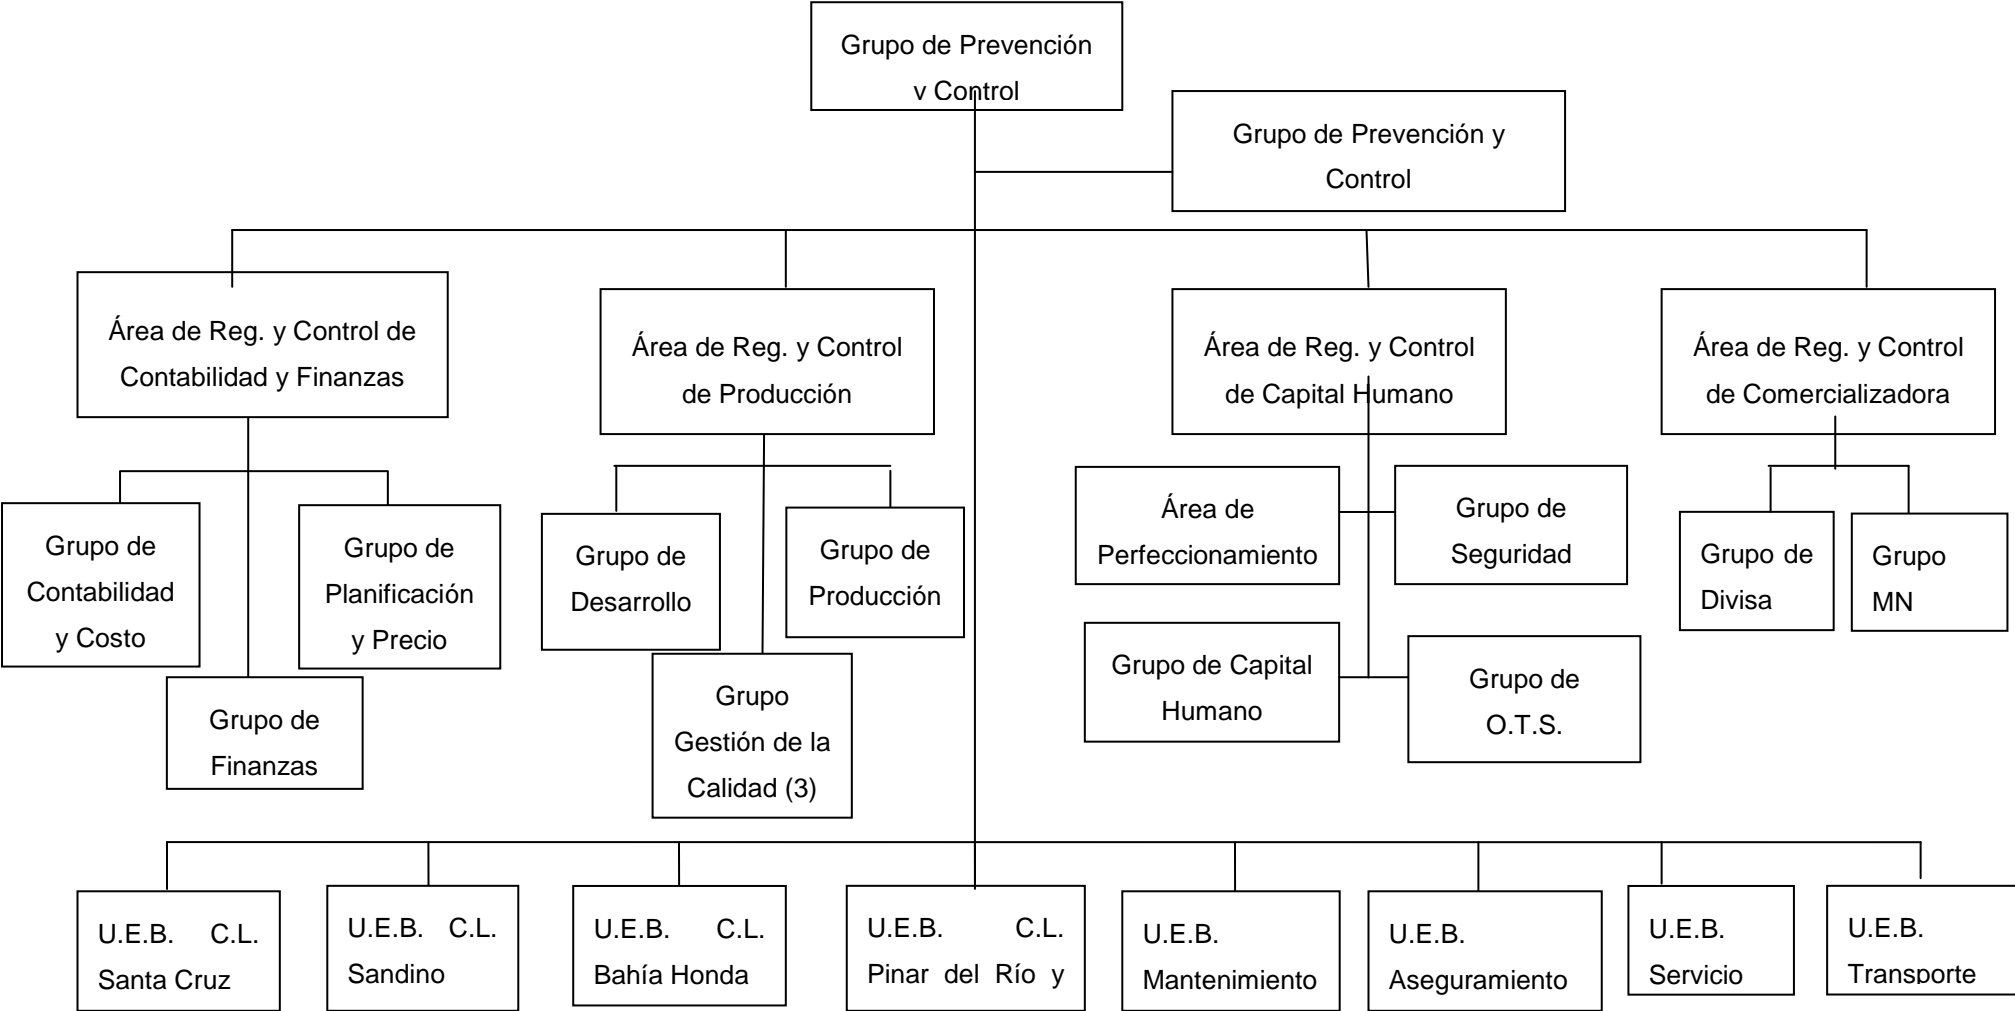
Grupo de Prevención y Control

Grupo de Prevención y Control

Área de Reg. y Control de Contabilidad y Finanzas

Área de Reg. y Control de Producción

Área de Reg. y Control de Capital Humano

Área de Reg. y Control de Comercializadora

Grupo de Contabilidad y Costo

Grupo de Planificación y Precio

Grupo de Finanzas

Grupo de Desarrollo

Grupo de Producción

Grupo Gestión de la Calidad (3)

Área de Perfeccionamiento

Grupo de Seguridad

Grupo de Capital Humano

Grupo de O.T.S.

Grupo de Divisa

Grupo MN

U.E.B. C.L. Santa Cruz

U.E.B. C.L. Sandino

U.E.B. C.L. Bahía Honda

U.E.B. C.L. Pinar del Río y

U.E.B. Mantenimiento

U.E.B. Aseguramiento

U.E.B. Servicio

U.E.B. Transporte